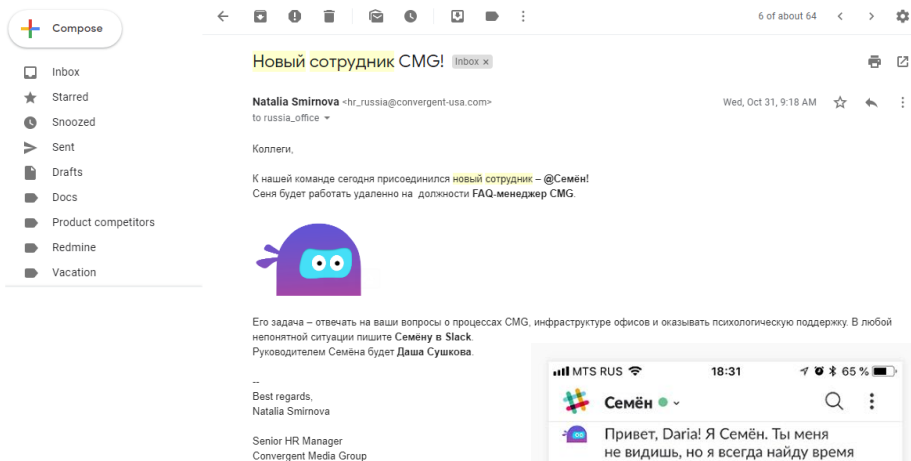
Compose

Inbox
Starred
Snoozed
Sent
Drafts
Docs
Product competitors
Redmine
Vacation

6 of about 64

Новый сотрудник CMG! Inbox ×

Natalia Smirnova <hr_russia@convergent-usa.com>
to russia_office
Wed, Oct 31, 9:18 AM

Коллеги,

К нашей команде сегодня присоединился новый сотрудник – @Семён!
Сеня будет работать удаленно на должности FAQ-менеджер CMG.

Его задача – отвечать на ваши вопросы о процессах CMG, инфраструктуре офисов и оказывать психологическую поддержку. В любой непонятной ситуации пишите Семёну в Slack.
Руководителем Семёна будет Даша Сушкова.

--
Best regards,
Natalia Smirnova

Senior HR Manager
Convergent Media Group

MTS RUS 18:31 65 %
Семён
Привет, Daria! Я Семён. Ты меня не видишь, но я всегда найду время